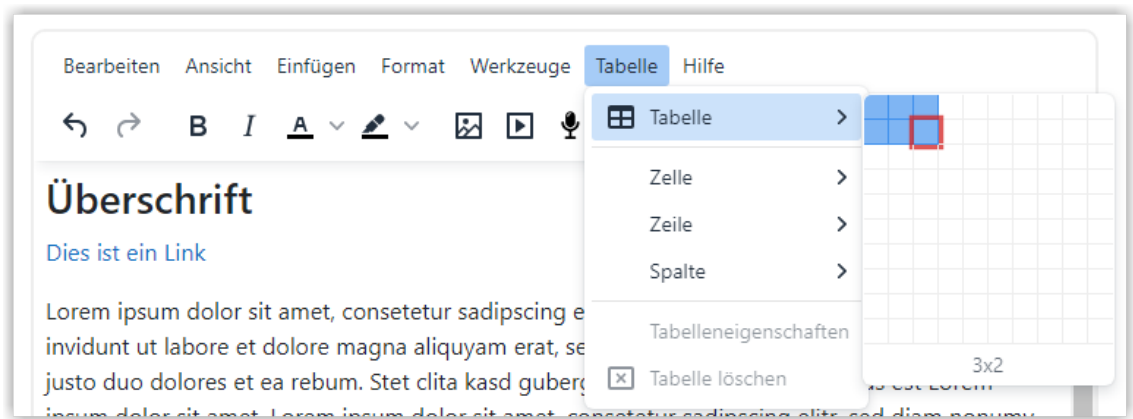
Bearbeiten Ansicht Einfügen Format Werkzeuge Tabelle Hilfe

Tabelle

Zelle

Zeile

Spalte

Tabelleneigenschaften

Tabelle löschen

3x2

Überschrift

Dies ist ein Link

Lorem ipsum dolor sit amet, consetetur sadipscing e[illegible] invidunt ut labore et dolore magna aliquyam erat, se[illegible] justo duo dolores et ea rebum. Stet clita kasd guberg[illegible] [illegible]s est Lorem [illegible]